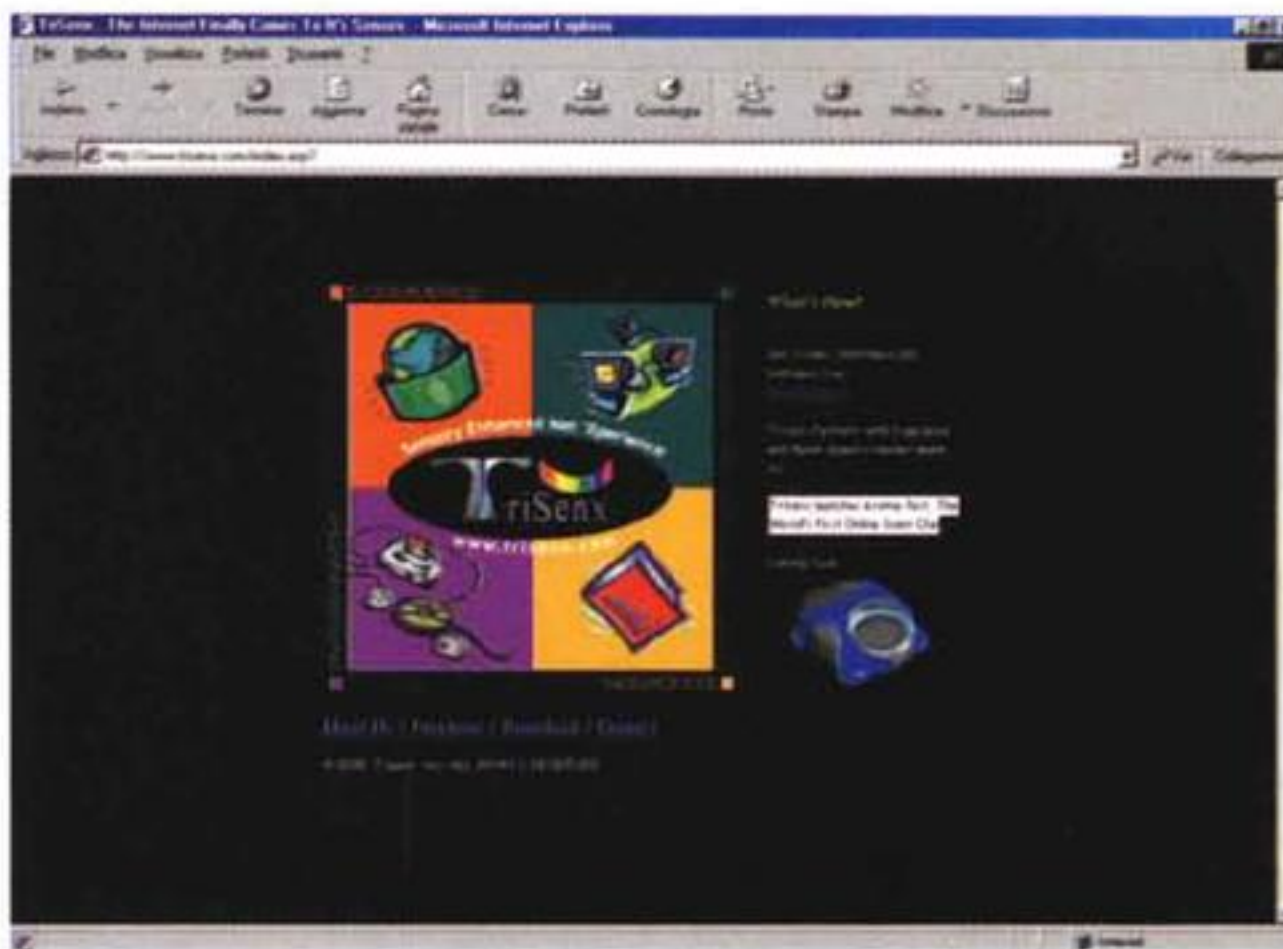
TriSenx - The Internet Finally Comes To It's Senses - Microsoft Internet Explorer

File Modifica Visualizza Preferiti Strumenti ?

Indietro Termina Aggiorna Pagina iniziale Cerca Preferiti Cronologia Posta Stampa Modifica Discussione

Indirizzo http://www.trisenx.com/index.asp? Vai Collegamenti

Sensory Enhanced Net Experience

TriSenx

www.trisenx.com

What's New!

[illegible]

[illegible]

TriSenx launches Aroma Tech: The World's First Online Scent Club

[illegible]

About Us | Products | Download | Contact

© 2000 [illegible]

Internet